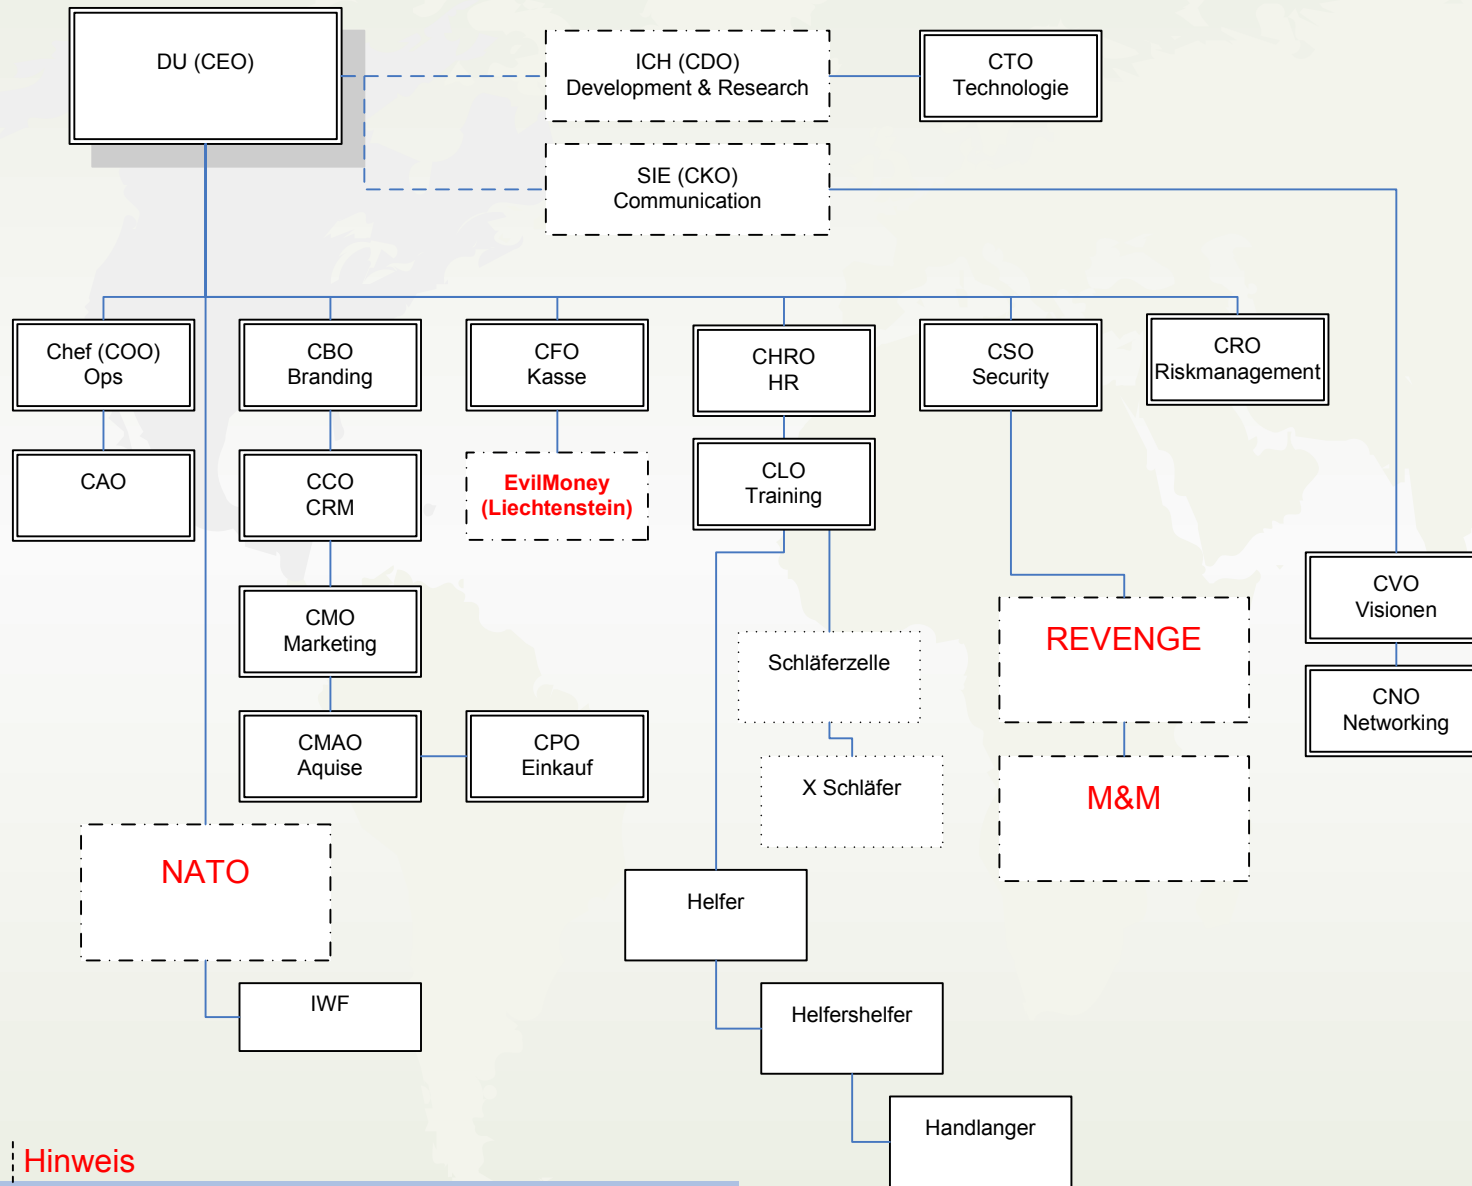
DU (CEO)

ICH (CDO)
Development & Research

CTO
Technologie

SIE (CKO)
Communication

Chef (COO)
Ops

CBO
Branding

CFO
Kasse

CHRO
HR

CSO
Security

CRO
Riskmanagement

CAO

CCO
CRM

EvilMoney
(Liechtenstein)

CLO
Training

CVO
Visionen

CMO
Marketing

Schläferzelle

REVENGE

CNO
Networking

CMAO
Aquise

CPO
Einkauf

X Schläfer

M&M

NATO

Helfer

IWF

Helfershelfer

Handlanger

Hinweis